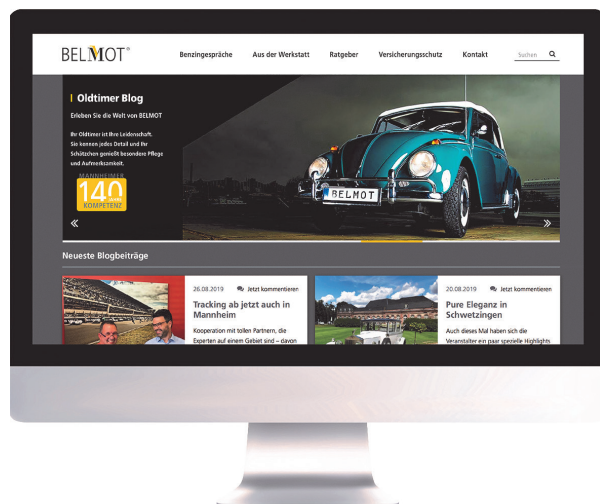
BELMOT®

Benzingespräche
Aus der Werkstatt
Ratgeber
Versicherungsschutz
Kontakt
Suchen

Oldtimer Blog

Erleben Sie die Welt von BELMOT

Ihr Oldtimer ist Ihre Leidenschaft. Sie kennen jedes Detail und Ihr Schätzchen genießt besondere Pflege und Aufmerksamkeit.

MANNHEIMER
140 JAHRE
KOMPETENZ

«
»

BELMOT

Neueste Blogbeiträge

26.08.2019
Jetzt kommentieren

Tracking ab jetzt auch in Mannheim

Kooperation mit tollen Partnern, die Experten auf einem Gebiet sind – davon

20.08.2019
Jetzt kommentieren

Pure Eleganz in Schwetzingen

Auch dieses Mal haben sich die Veranstalter ein paar spezielle Highlights